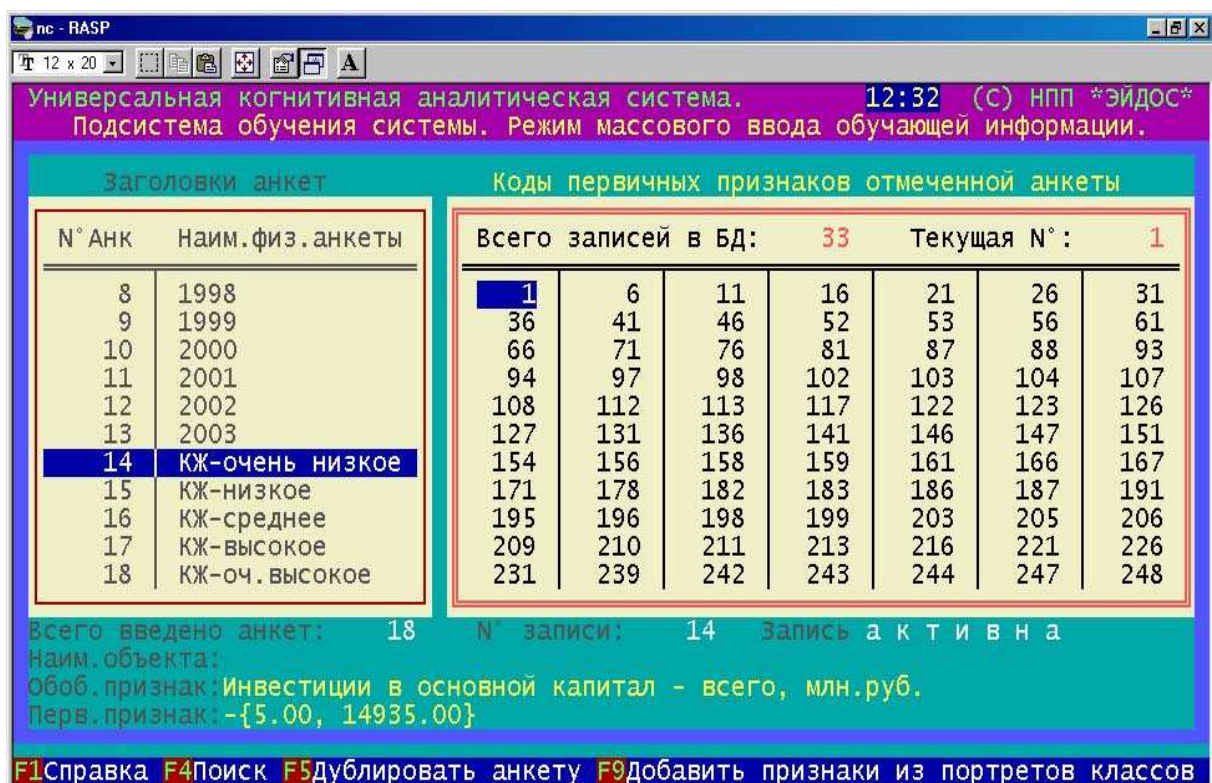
nc - RASP

12 x 20

A

Универсальная когнитивная аналитическая система. 12:32 (C) НПП *ЭЙДОС*
Подсистема обучения системы. Режим массового ввода обучающей информации.

Заголовки анкет

Коды первичных признаков отмеченной анкеты

| N°Анк | Наим.физ.анкеты |
|---|---|
| 8 | 1998 |
| 9 | 1999 |
| 10 | 2000 |
| 11 | 2001 |
| 12 | 2002 |
| 13 | 2003 |
| 14 | КЖ-очень низкое |
| 15 | КЖ-низкое |
| 16 | КЖ-среднее |
| 17 | КЖ-высокое |
| 18 | КЖ-оч.высокое |

Всего записей в БД: 33 Текущая N°: 1

| | | | | | | |
|---|---|---|---|---|---|---|
| 1 | 6 | 11 | 16 | 21 | 26 | 31 |
| 36 | 41 | 46 | 52 | 53 | 56 | 61 |
| 66 | 71 | 76 | 81 | 87 | 88 | 93 |
| 94 | 97 | 98 | 102 | 103 | 104 | 107 |
| 108 | 112 | 113 | 117 | 122 | 123 | 126 |
| 127 | 131 | 136 | 141 | 146 | 147 | 151 |
| 154 | 156 | 158 | 159 | 161 | 166 | 167 |
| 171 | 178 | 182 | 183 | 186 | 187 | 191 |
| 195 | 196 | 198 | 199 | 203 | 205 | 206 |
| 209 | 210 | 211 | 213 | 216 | 221 | 226 |
| 231 | 239 | 242 | 243 | 244 | 247 | 248 |

Всего введено анкет: 18 N° записи: 14 Запись а к т и в н а
Наим.объекта:
Обоб.признак:Инвестиции в основной капитал - всего, млн.руб.
Перв.признак:-{5.00, 14935.00}

F1Справка F4Поиск F5Дублировать анкету F9Добавить признаки из портретов классов